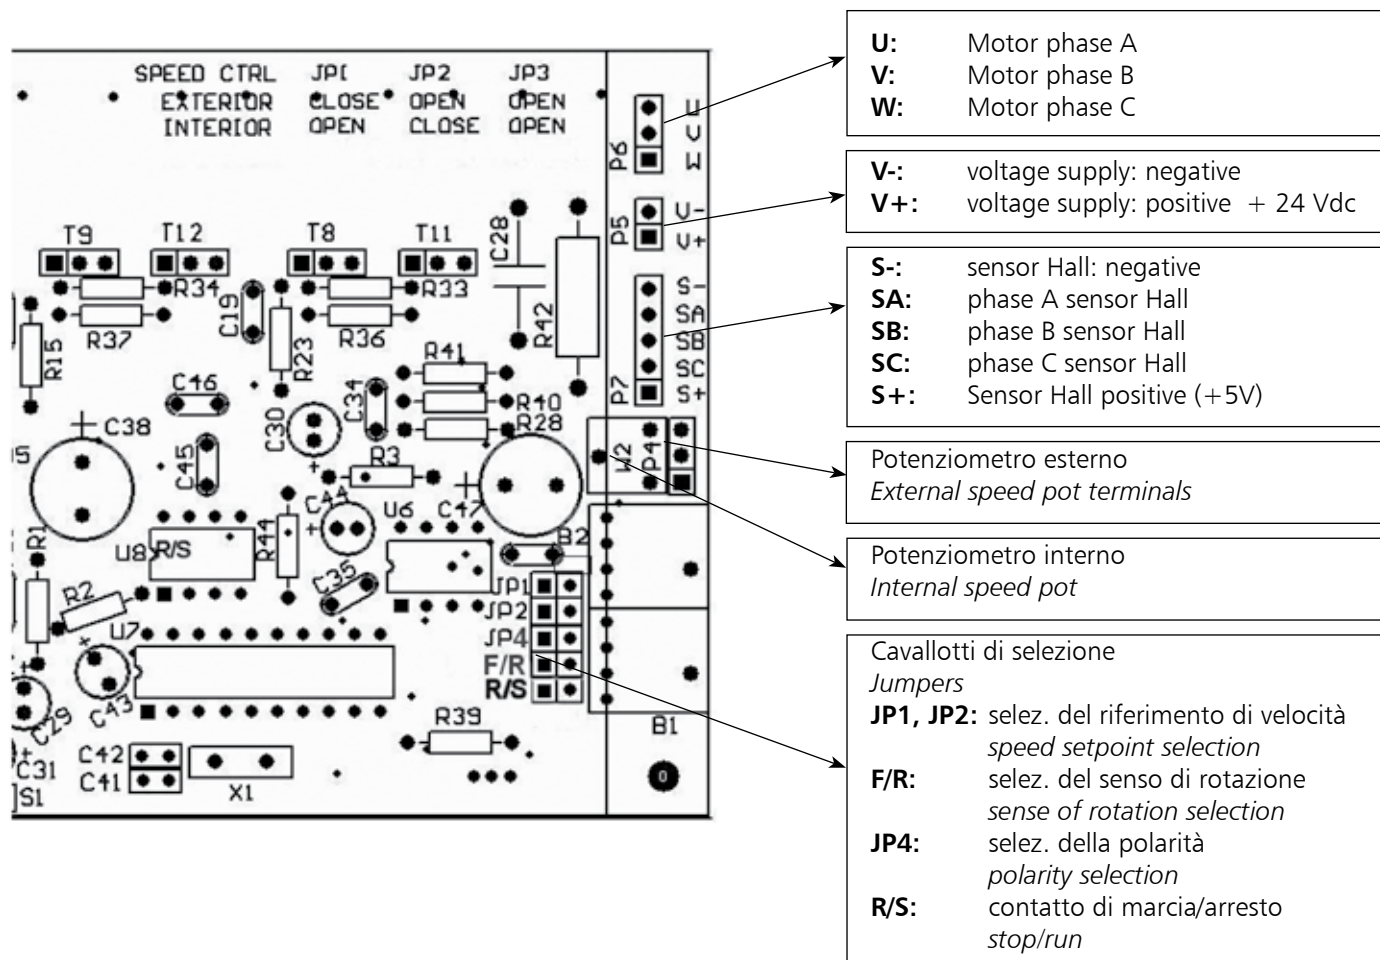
| SPEED CTRL | JP1 | JP2 | JP3 |
|---|---|---|---|
| EXTERIOR | CLOSE | OPEN | OPEN |
| INTERIOR | OPEN | CLOSE | OPEN |

T9 T12 T8 T11 C28 R34 R33 C19 R37 R36 R42 R15 R23 R41 C46 C34 R40 C38 C30 R28 C45 R3 15 C44 U6 C47 R1 U8 R/S R44 B2 C35 R2 JP1 JP2 U7 JP4 F/R R/S C29 C43 R39 C42 C41 X1 C31 S1 B1

P6 U V W P5 V- V+ P7 S- SA SB SC S+ P4 W2

**U:** Motor phase A
**V:** Motor phase B
**W:** Motor phase C

**V-:** voltage supply: negative
**V+:** voltage supply: positive + 24 Vdc

**S-:** sensor Hall: negative
**SA:** phase A sensor Hall
**SB:** phase B sensor Hall
**SC:** phase C sensor Hall
**S+:** Sensor Hall positive (+5V)

Potenziometro esterno
*External speed pot terminals*

Potenziometro interno
*Internal speed pot*

Cavallotti di selezione
*Jumpers*
**JP1, JP2:** selez. del riferimento di velocità
*speed setpoint selection*
**F/R:** selez. del senso di rotazione
*sense of rotation selection*
**JP4:** selez. della polarità
*polarity selection*
**R/S:** contatto di marcia/arresto
*stop/run*